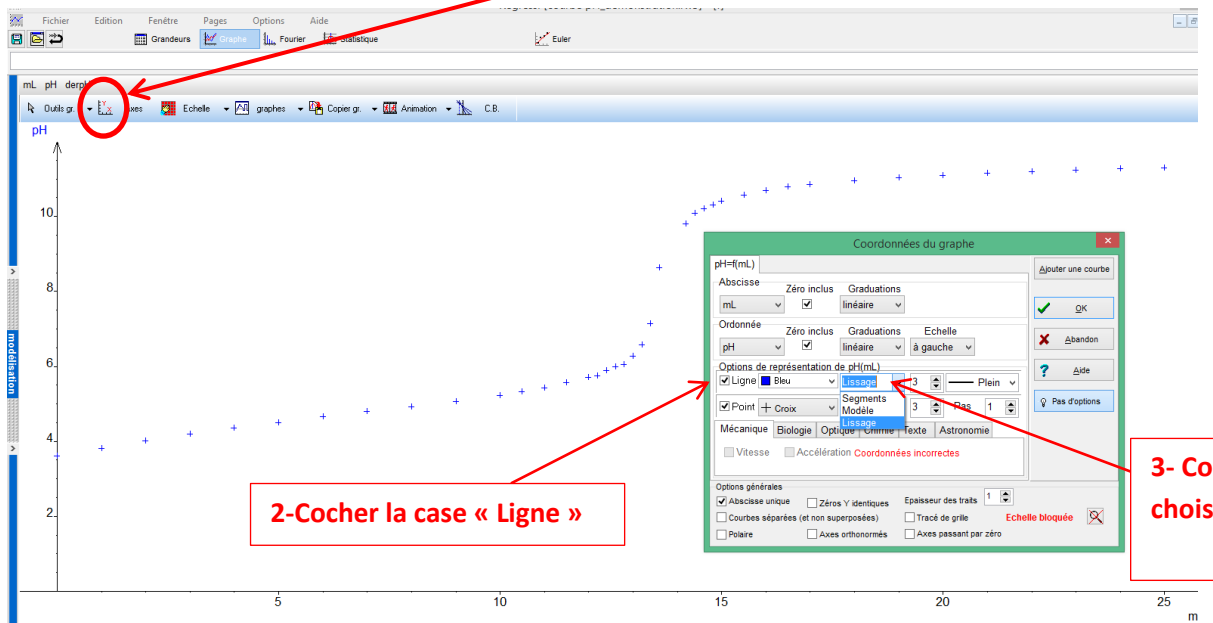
Fichier Edition Fenêtre Pages Options Aide

Grandeurs Graphe Fourier Statistique Euler

mL pH derp

Outils gr. Axes Echelle graphes Copier gr. Animation C.B.

pH

10

8

6

4

2

5 10 15 20 25

m

modélisation

Coordonnées du graphe

pH=f(mL)

Abscisse
Zéro inclus
Graduations
mL
linéaire

Ordonnée
Zéro inclus
Graduations
Echelle
pH
linéaire
à gauche

Options de représentation de pH(mL)
Ligne Bleu Lissage 3 Plein
Segments
Modèle
Lissage
Point Croix 3 Pas 1

Mécanique Biologie Optique Chimie Texte Astronomie

Vitesse Accélération Coordonnées incorrectes

Options générales
Abscisse unique Zéros Y identiques Epaisseur des traits 1
Courbes séparées (et non superposées) Tracé de grille Echelle bloquée
Polaire Axes orthonormés Axes passant par zéro

Ajouter une courbe
OK
Abandon
Aide
Pas d'options

2-Cocher la case « Ligne »

3- Co
chois